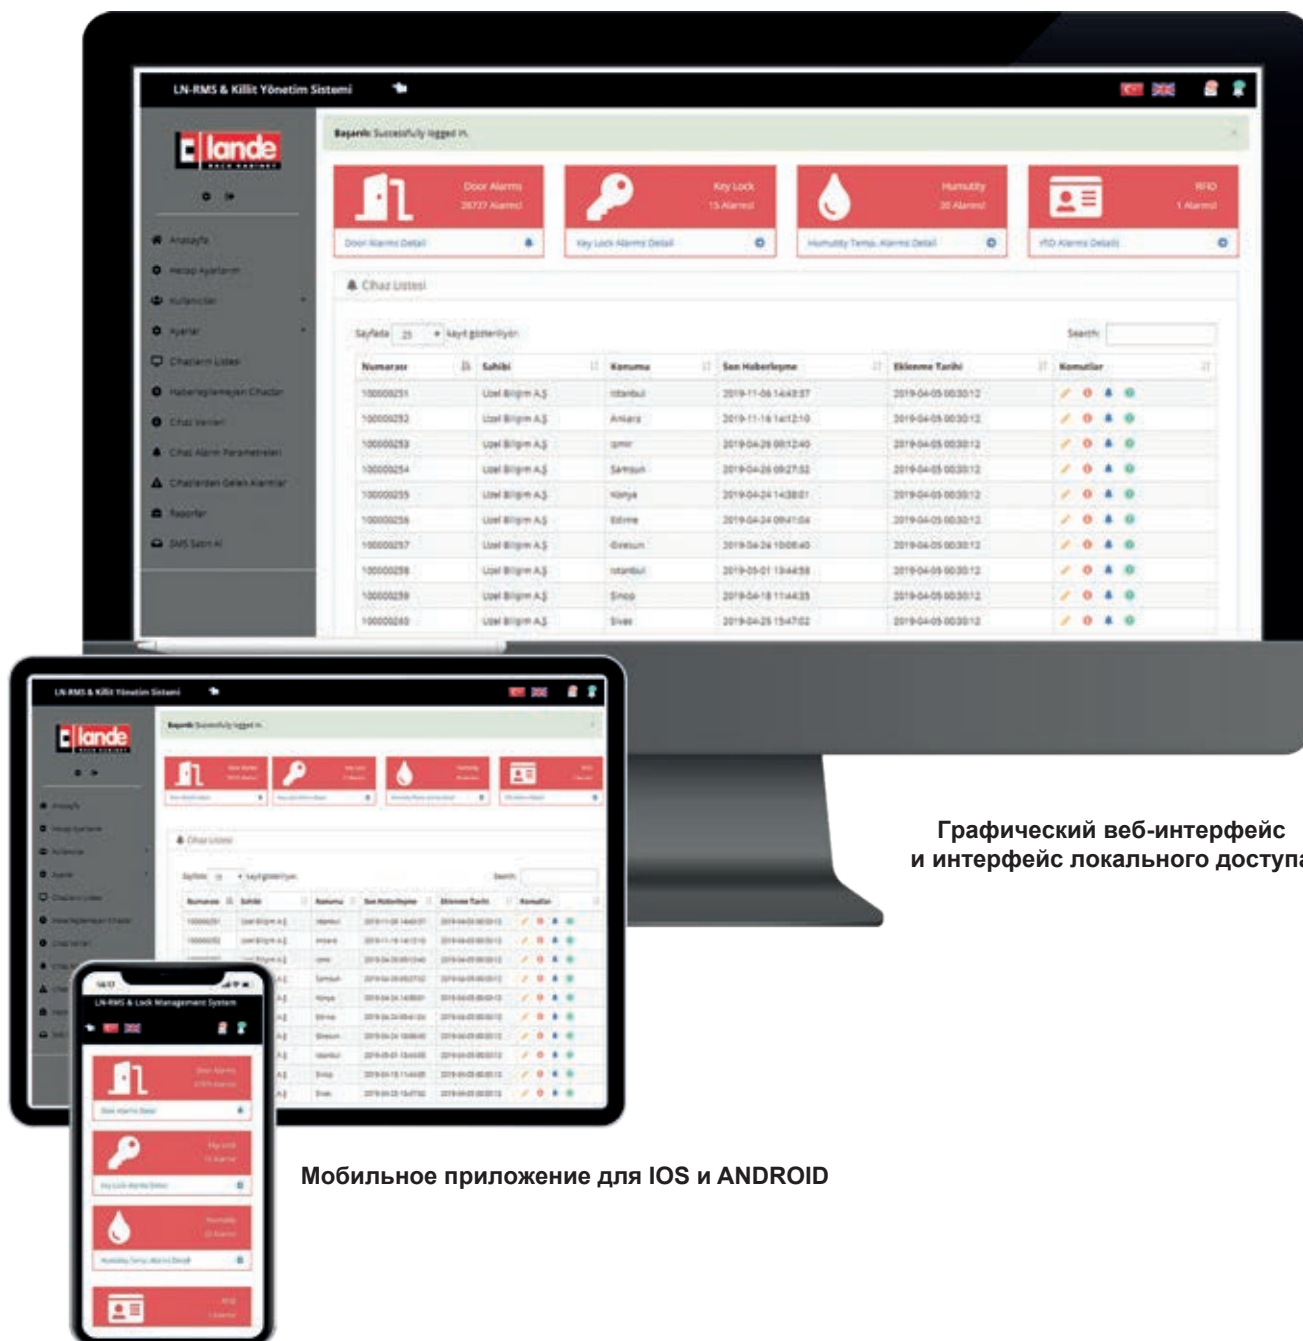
LN-RMS & Killit Yönetim Sistemi

lande

Başarılı: Successfully logged in.

Door Alarms
28737 Alarms!
Door Alarms Detail

Key Lock
15 Alarms!
Key Lock Alarms Detail

Humidity
20 Alarms!
Humidity Temp. Alarms Detail

RFID
1 Alarms!
rfID Alarms Details

Anasayfa
Hesap Ayarlarım
Kullanıcılar
Ayarlar
Cihazlarım Listesi
Haberleşmeyen Cihazlar
Cihaz Verileri
Cihaz Alarm Parametreleri
Cihazlardan Gelen Alarmlar
Raporlar
SMS Satın Al

Cihaz Listesi

Sayfada 25 kayıt gösteriliyor.

Search:

| Numarası | Sahibi | Konumu | Son Haberleşme | Eklenme Tarihi | Komutlar |
|---|---|---|---|---|---|
| 100000251 | Uzel Bilişim A.Ş | İstanbul | 2019-11-06 14:43:57 | 2019-04-05 00:30:12 | |
| 100000252 | Uzel Bilişim A.Ş | Ankara | 2019-11-16 14:12:10 | 2019-04-05 00:30:12 | |
| 100000253 | Uzel Bilişim A.Ş | İzmir | 2019-04-26 09:12:40 | 2019-04-05 00:30:12 | |
| 100000254 | Uzel Bilişim A.Ş | Samsun | 2019-04-26 09:27:52 | 2019-04-05 00:30:12 | |
| 100000255 | Uzel Bilişim A.Ş | Konya | 2019-04-24 14:38:01 | 2019-04-05 00:30:12 | |
| 100000256 | Uzel Bilişim A.Ş | Edirne | 2019-04-24 09:41:04 | 2019-04-05 00:30:12 | |
| 100000257 | Uzel Bilişim A.Ş | Giresun | 2019-04-24 10:06:40 | 2019-04-05 00:30:12 | |
| 100000258 | Uzel Bilişim A.Ş | İstanbul | 2019-05-01 13:44:58 | 2019-04-05 00:30:12 | |
| 100000259 | Uzel Bilişim A.Ş | Sinop | 2019-04-18 11:44:35 | 2019-04-05 00:30:12 | |
| 100000260 | Uzel Bilişim A.Ş | Sivas | 2019-04-25 15:47:02 | 2019-04-05 00:30:12 | |

LN-RMS & Lock Management System

Графический веб-интерфейс
и интерфейс локального доступа

Мобильное приложение для IOS и ANDROID